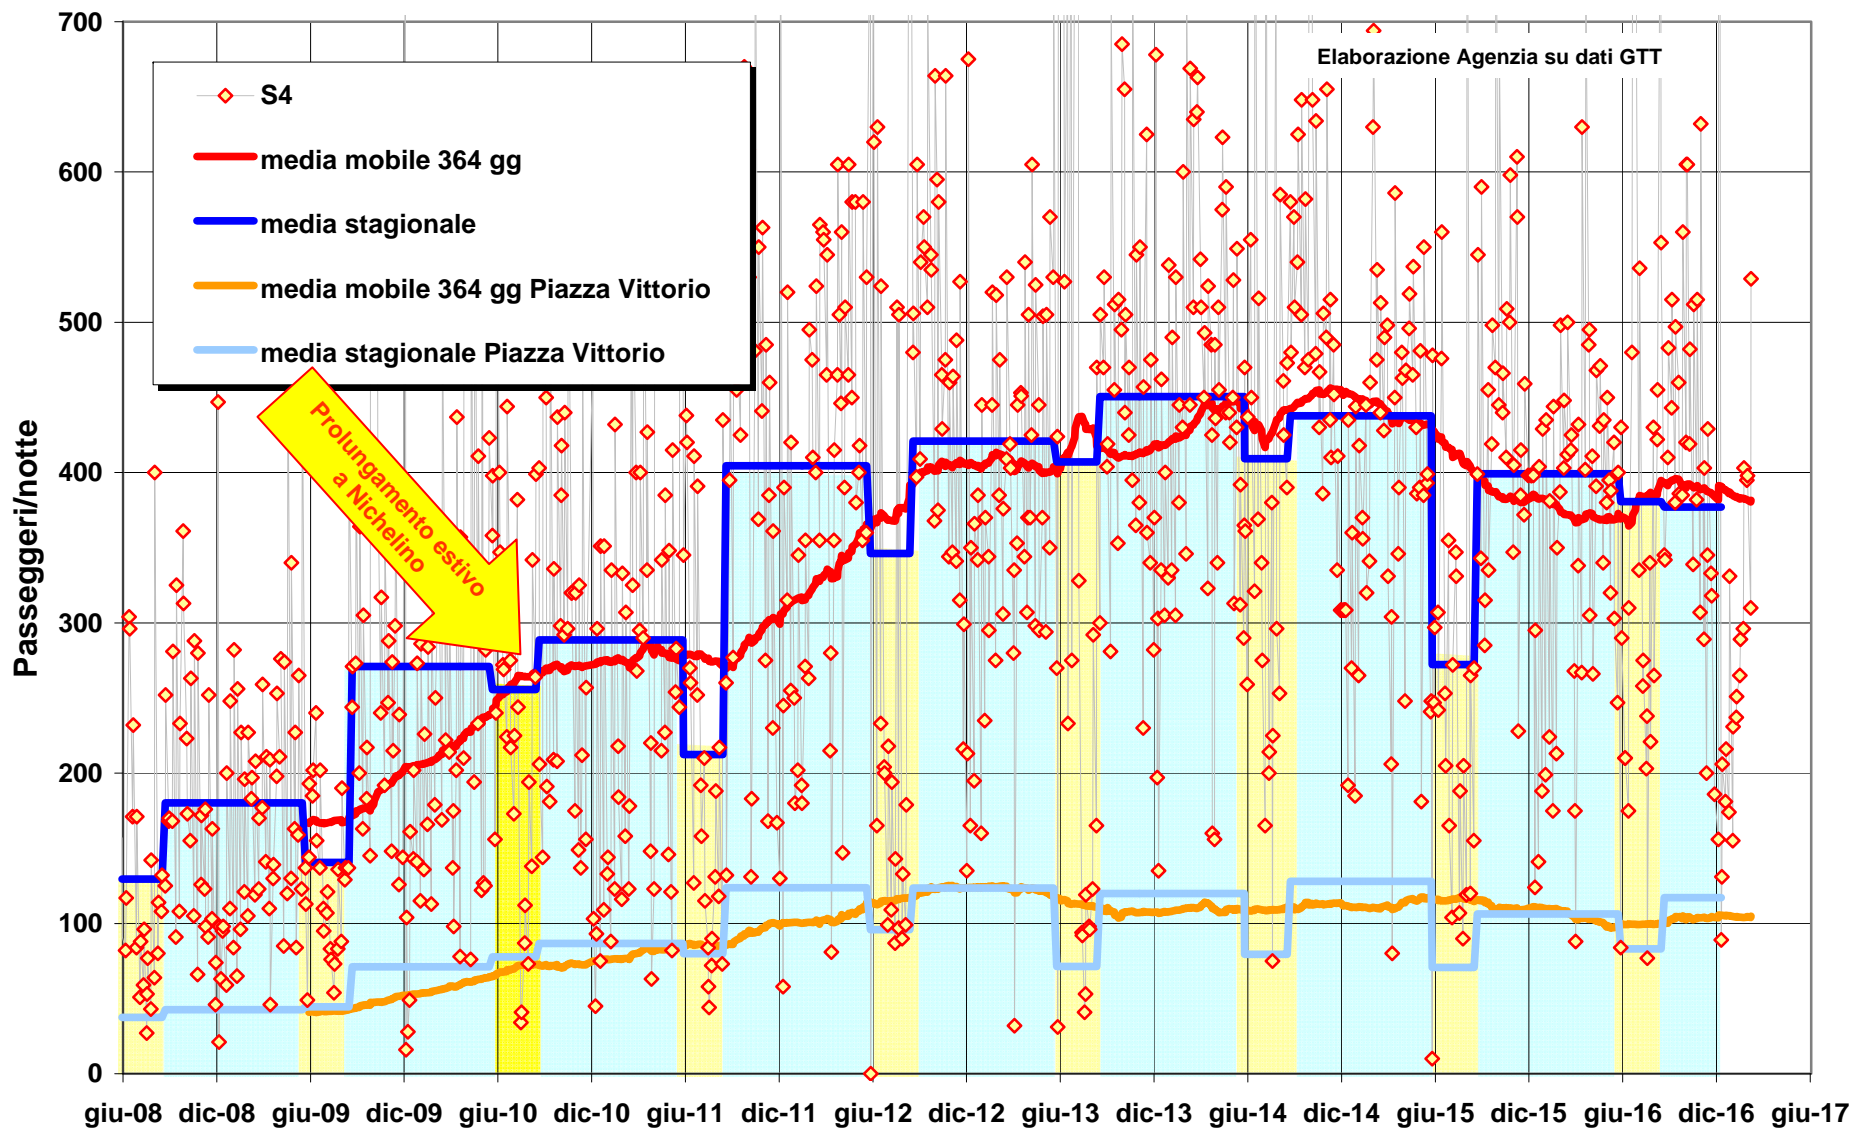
Elaborazione Agenzia su dati GTT

S4
media mobile 364 gg
media stagionale
media mobile 364 gg Piazza Vittorio
media stagionale Piazza Vittorio

Prolungamento estivo a Nichelino

Passeggeri/notte

700
600
500
400
300
200
100
0

giu-08 dic-08 giu-09 dic-09 giu-10 dic-10 giu-11 dic-11 giu-12 dic-12 giu-13 dic-13 giu-14 dic-14 giu-15 dic-15 giu-16 dic-16 giu-17